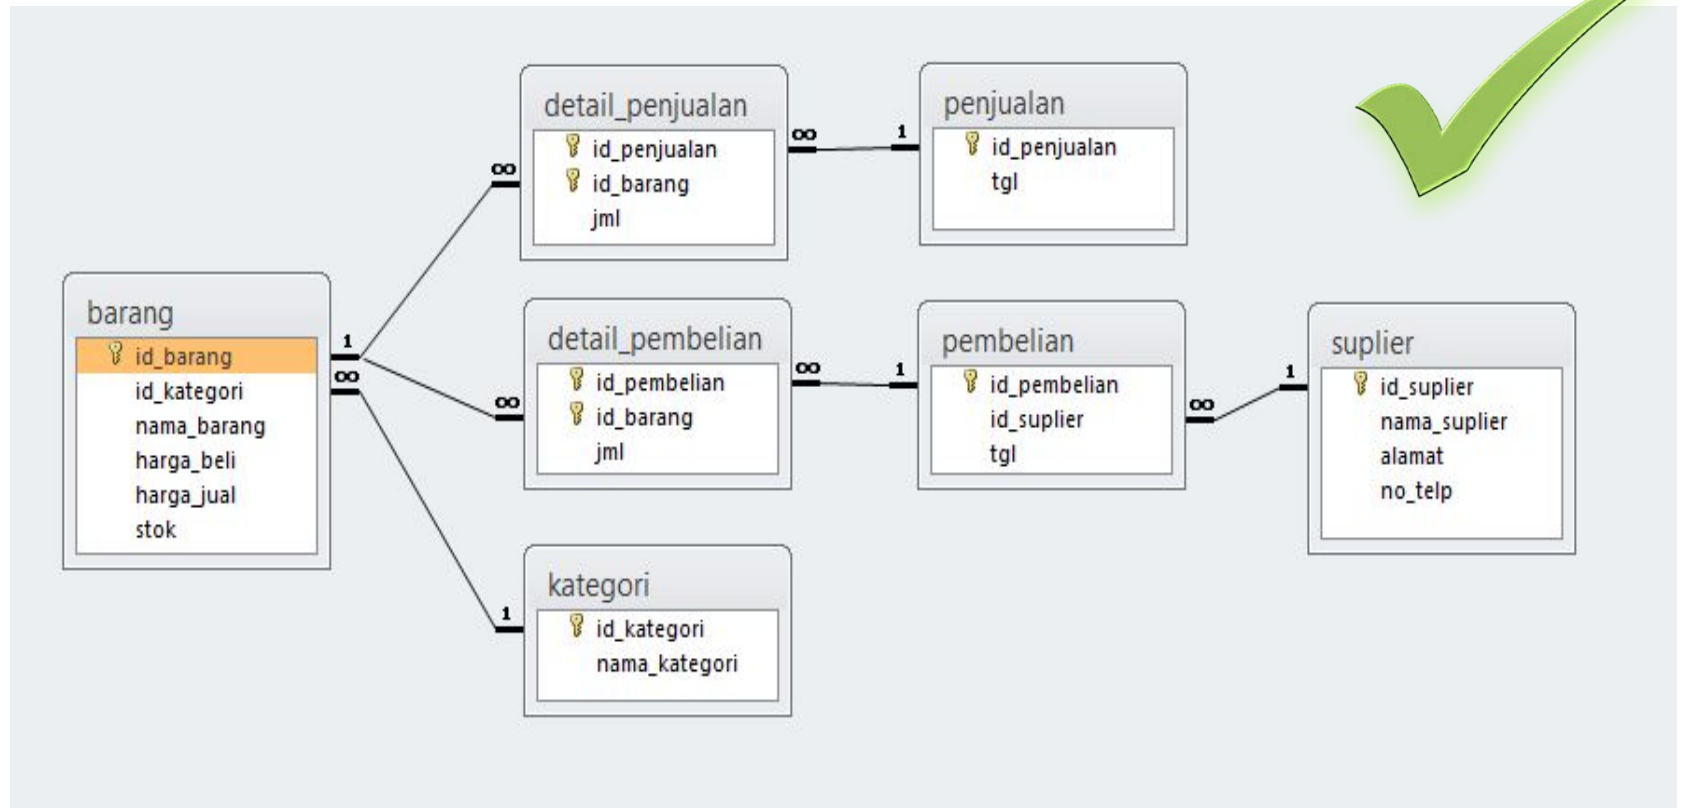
detail_penjualan
id_penjualan
id_barang
jml

penjualan
id_penjualan
tgl

barang
id_barang
id_kategori
nama_barang
harga_beli
harga_jual
stok

detail_pembelian
id_pembelian
id_barang
jml

pembelian
id_pembelian
id_suplier
tgl

suplier
id_suplier
nama_suplier
alamat
no_telp

kategori
id_kategori
nama_kategori

1
$\infty$
$\infty$
1
$\infty$
$\infty$
1
$\infty$
1
$\infty$
1